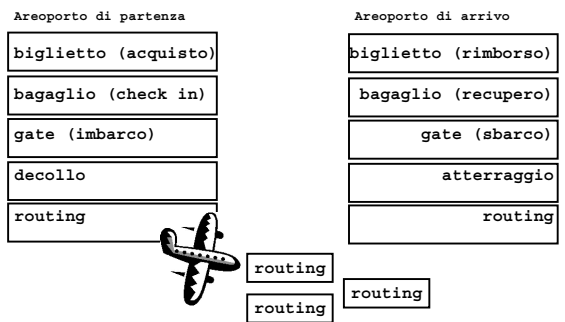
Areoporto di partenza

biglietto (acquisto)

bagaglio (check in)

gate (imbarco)

decollo

routing

Areoporto di arrivo

biglietto (rimborso)

bagaglio (recupero)

gate (sbarco)

atterraggio

routing

routing

routing

routing